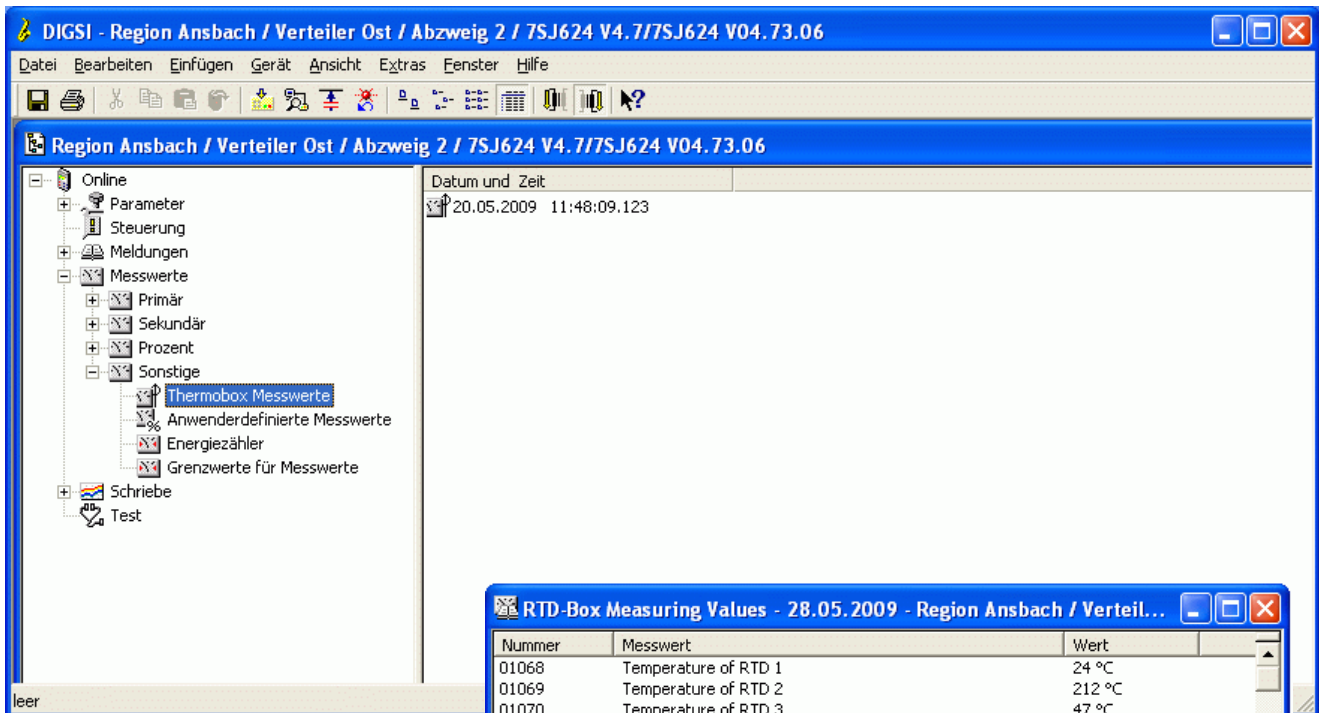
DIGSI - Region Ansbach / Verteiler Ost / Abzweig 2 / 7SJ624 V4.7/7SJ624 V04.73.06

Datei Bearbeiten Einfügen Gerät Ansicht Extras Fenster Hilfe

Region Ansbach / Verteiler Ost / Abzweig 2 / 7SJ624 V4.7/7SJ624 V04.73.06

Online
Parameter
Steuerung
Meldungen
Messwerte
Primär
Sekundär
Prozent
Sonstige
Thermobox Messwerte
Anwenderdefinierte Messwerte
Energiezähler
Grenzwerte für Messwerte
Schriebe
Test

Datum und Zeit
20.05.2009 11:48:09.123

RTD-Box Measuring Values - 28.05.2009 - Region Ansbach / Verteil...

| Nummer | Messwert | Wert |
|---|---|---|
| 01068 | Temperature of RTD 1 | 24 °C |
| 01069 | Temperature of RTD 2 | 212 °C |
| 01070 | Temperature of RTD 3 | 47 °C |

leer